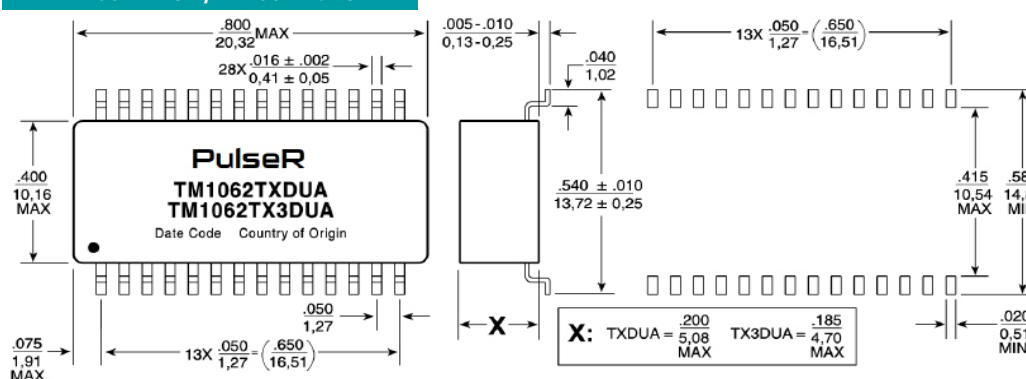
$\frac{.800}{20,32}$MAX

28X $\frac{.016 \pm .002}{0,41 \pm 0,05}$

$\frac{.400}{10,16}$ MAX

PulseR
TM1062TXDUA
TM1062TX3DUA
Date Code Country of Origin

$\frac{.050}{1,27}$

$\frac{.075}{1,91}$ MAX

13X $\frac{.050}{1,27}$ = $\left(\frac{.650}{16,51}\right)$

$\frac{.005-.010}{0,13-0,25}$

$\frac{.040}{1,02}$

$\frac{.540 \pm .010}{13,72 \pm 0,25}$

X

13X $\frac{.050}{1,27}$ = $\left(\frac{.650}{16,51}\right)$

$\frac{.415}{10,54}$ MAX

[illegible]

X: TXDUA = $\frac{.200}{5,08}$ MAX TX3DUA = $\frac{.185}{4,70}$ MAX

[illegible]